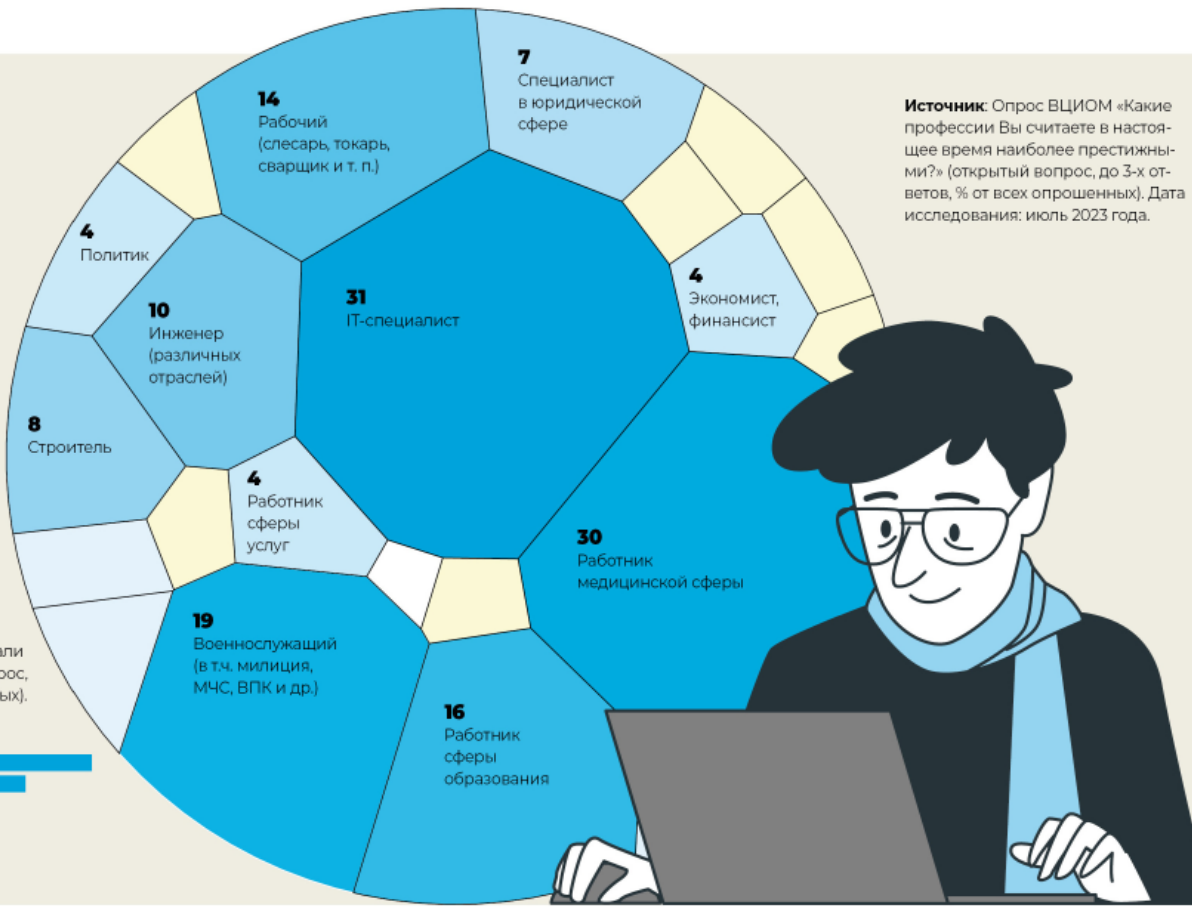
14
Рабочий (слесарь, токарь, сварщик и т. п.)

7
Специалист в юридической сфере

Источник: Опрос ВЦИОМ «Какие профессии Вы считаете в настоящее время наиболее престижными?» (открытый вопрос, до 3-х ответов, % от всех опрошенных). Дата исследования: июль 2023 года.

4
Политик

10
Инженер (различных отраслей)

31
IT-специалист

4
Экономист, финансист

8
Строитель

4
Работник сферы услуг

30
Работник медицинской сферы

али
рос,
ых).

19
Военнослужащий (в т.ч. милиция, МЧС, ВПК и др.)

16
Работник сферы образования